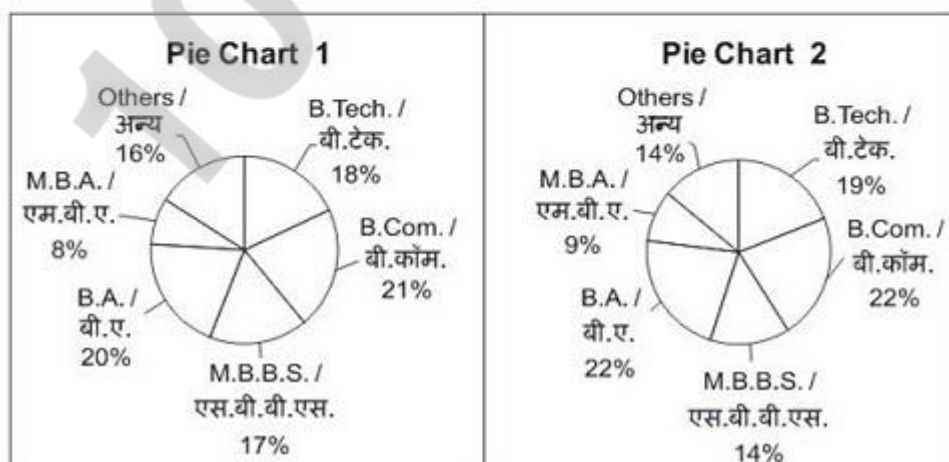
Pie Chart 1

Others / अन्य 16%

B.Tech. / बी.टेक. 18%

M.B.A. / एम.बी.ए. 8%

B.Com. / बी.कॉम. 21%

B.A. / बी.ए. 20%

M.B.B.S. / एम.बी.बी.एस. 17%

Pie Chart 2

Others / अन्य 14%

B.Tech. / बी.टेक. 19%

M.B.A. / एम.बी.ए. 9%

B.Com. / बी.कॉम. 22%

B.A. / बी.ए. 22%

M.B.B.S. / एम.बी.बी.एस. 14%